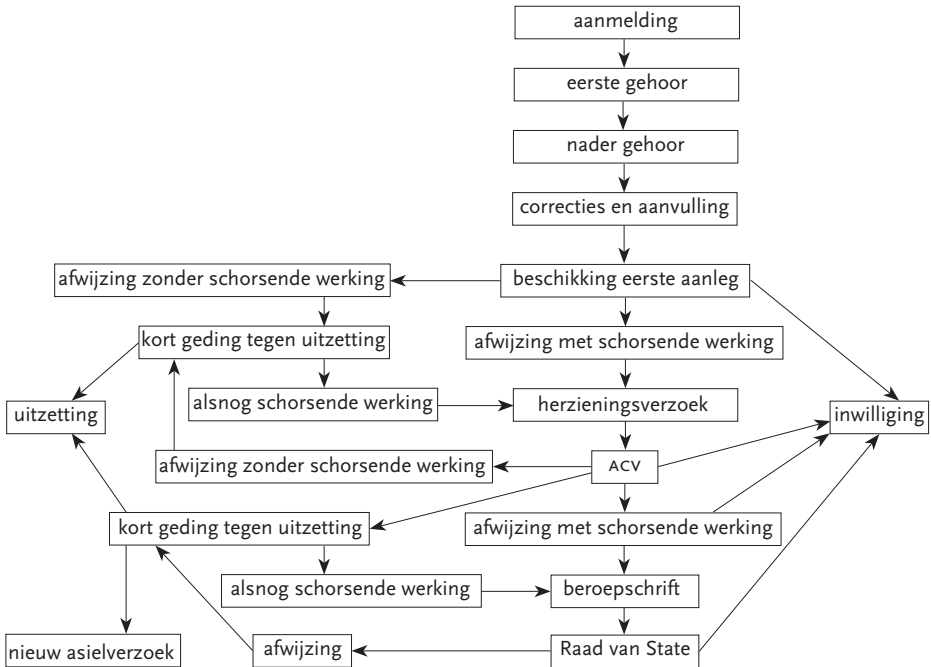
aanmelding

eerste gehoor

nader gehoor

correcties en aanvulling

afwijzing zonder schorsende werking

beschikking eerste aanleg

kort geding tegen uitzetting

afwijzing met schorsende werking

uitzetting

alsnog schorsende werking

herzieningsverzoek

inwilliging

afwijzing zonder schorsende werking

ACV

kort geding tegen uitzetting

afwijzing met schorsende werking

alsnog schorsende werking

beroepschrift

nieuw asielverzoek

afwijzing

Raad van State